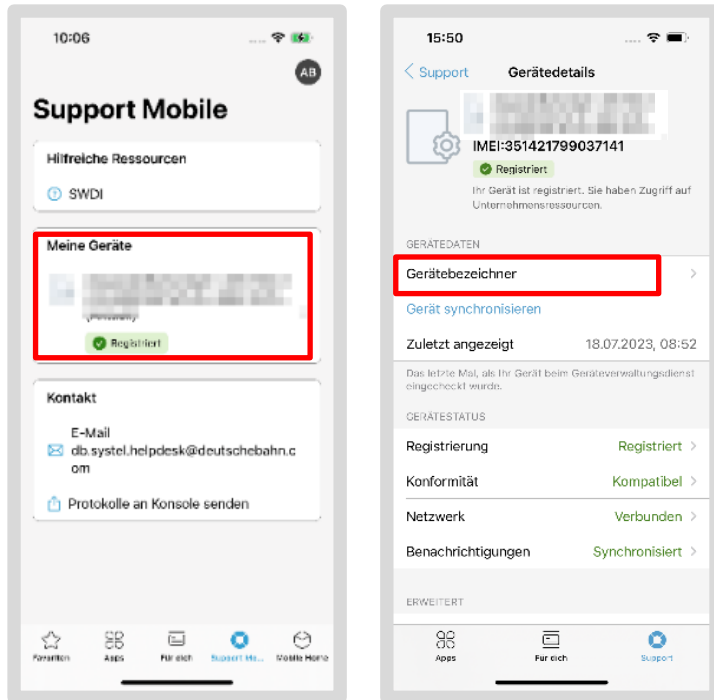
10:06

AB

Support Mobile

Hilfreiche Ressourcen

SWDI

Meine Geräte

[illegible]

Registriert

Kontakt

E-Mail
db.systel.helpdesk@deutschebahn.com

Protokolle an Konsole senden

Favoriten Apps Für dich Support Mo... Mobile Home

15:50

< Support Gerätedetails

IMEI:351421799037141

Registriert

Ihr Gerät ist registriert. Sie haben Zugriff auf Unternehmensressourcen.

GERÄTEDATEN

Gerätebezeichner >

Gerät synchronisieren

Zuletzt angezeigt 18.07.2023, 08:52

Das letzte Mal, als Ihr Gerät beim Geräteverwaltungsdienst eingecheckt wurde.

GERÄTESTATUS

Registrierung Registriert >

Konformität Kompatibel >

Netzwerk Verbunden >

Benachrichtigungen Synchronisiert >

ERWEITERT

Apps Für dich Support